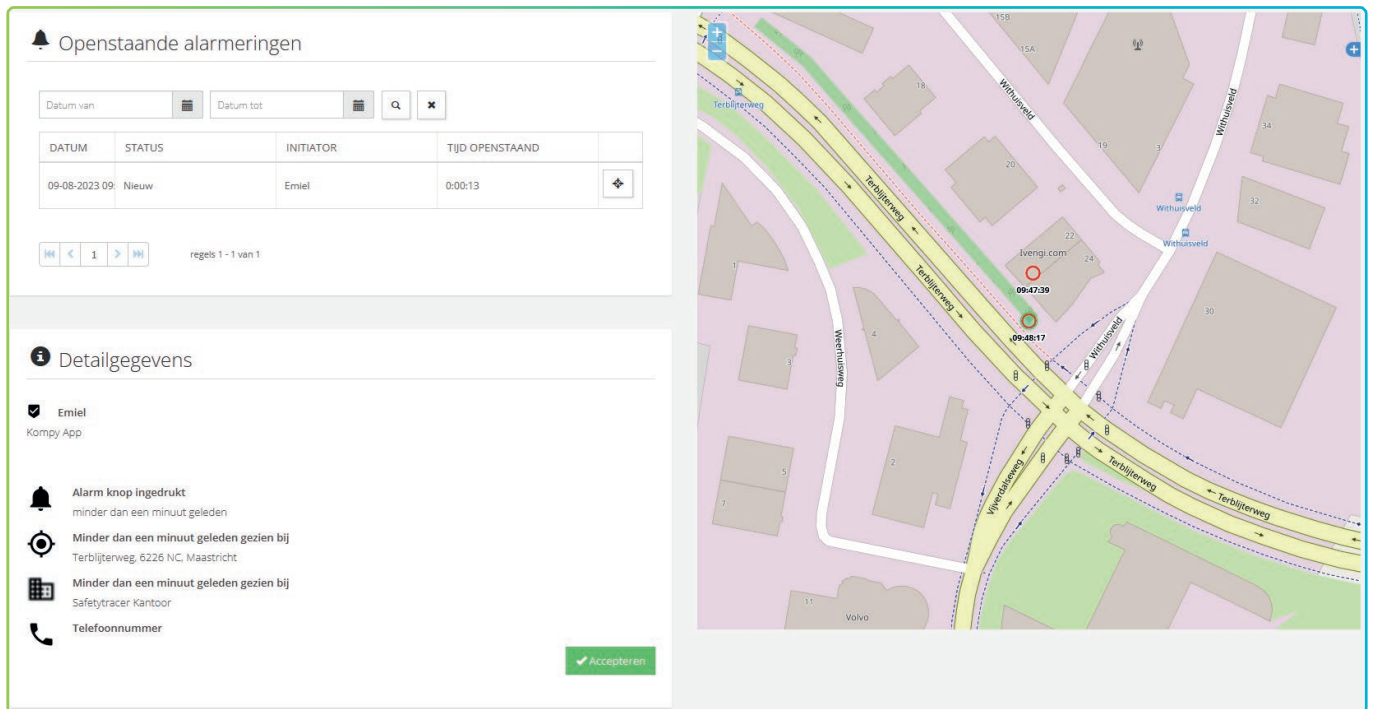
Openstaande alarmeringen

Datum van
Datum tot

| DATUM | STATUS | INITIATOR | TIJD OPENSTAAND | |
|---|---|---|---|---|
| 09-08-2023 09: | Nieuw | Emiel | 0:00:13 | |

1

regels 1 - 1 van 1

Detailgegevens

Emiel
Kompy App

Alarm knop ingedrukt
minder dan een minuut geleden

Minder dan een minuut geleden gezien bij
Terblijterweg, 6226 NC, Maastricht

Minder dan een minuut geleden gezien bij
Safetytracer Kantoor

Telefoonnummer

Accepteren

+
−
15B
15A
18
Terblijterweg
Withuisveld
Withuisveld
34
19
3
20
Withuisveld
Withuisveld
32
Terblijterweg
22
Ivengi.com
24
Terblijterweg
09:47:39
1
30
09:48:17
Withuisveld
4
Weerhuisweg
3
2
5
7
Vijverdalseweg
Terblijterweg
Terblijterweg
11
Volvo